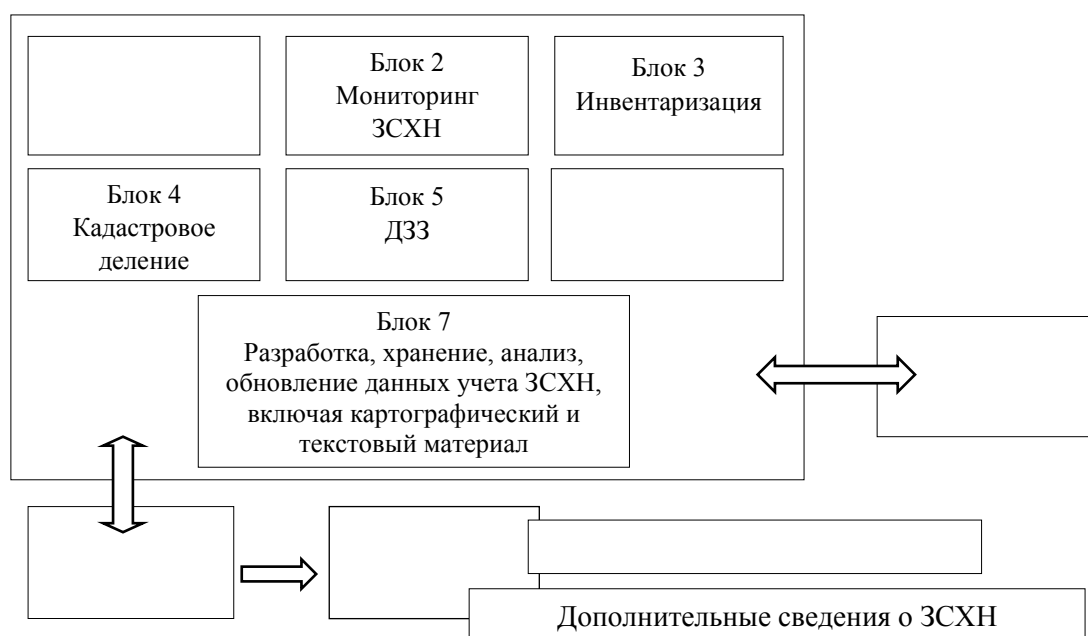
Блок 2
Мониторинг
ЗСХН

Блок 3
Инвентаризация

Блок 4
Кадастровое
деление

Блок 5
ДЗЗ

Блок 7
Разработка, хранение, анализ, обновление данных учета ЗСХН, включая картографический и текстовый материал

Дополнительные сведения о ЗСХН